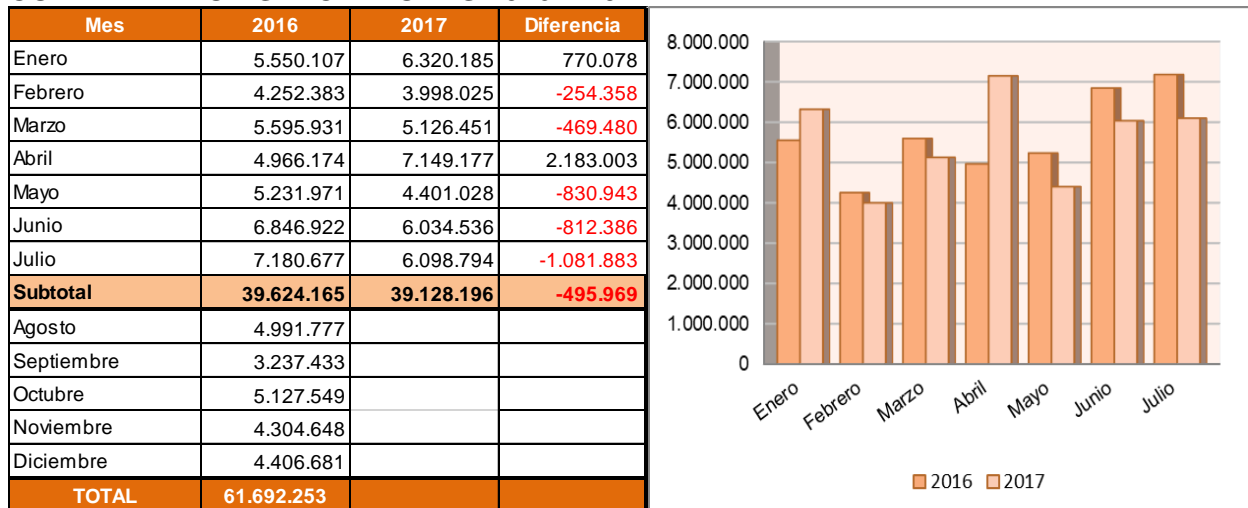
| Mes | 2016 | 2017 | Diferencia |
|---|---|---|---|
| Enero | 5.550.107 | 6.320.185 | 770.078 |
| Febrero | 4.252.383 | 3.998.025 | -254.358 |
| Marzo | 5.595.931 | 5.126.451 | -469.480 |
| Abril | 4.966.174 | 7.149.177 | 2.183.003 |
| Mayo | 5.231.971 | 4.401.028 | -830.943 |
| Junio | 6.846.922 | 6.034.536 | -812.386 |
| Julio | 7.180.677 | 6.098.794 | -1.081.883 |
| Subtotal | 39.624.165 | 39.128.196 | -495.969 |
| Agosto | 4.991.777 | | |
| Septiembre | 3.237.433 | | |
| Octubre | 5.127.549 | | |
| Noviembre | 4.304.648 | | |
| Diciembre | 4.406.681 | | |
| TOTAL | 61.692.253 | | |

8.000.000
7.000.000
6.000.000
5.000.000
4.000.000
3.000.000
2.000.000
1.000.000
0

Enero Febrero Marzo Abril Mayo Junio Julio

2016 2017